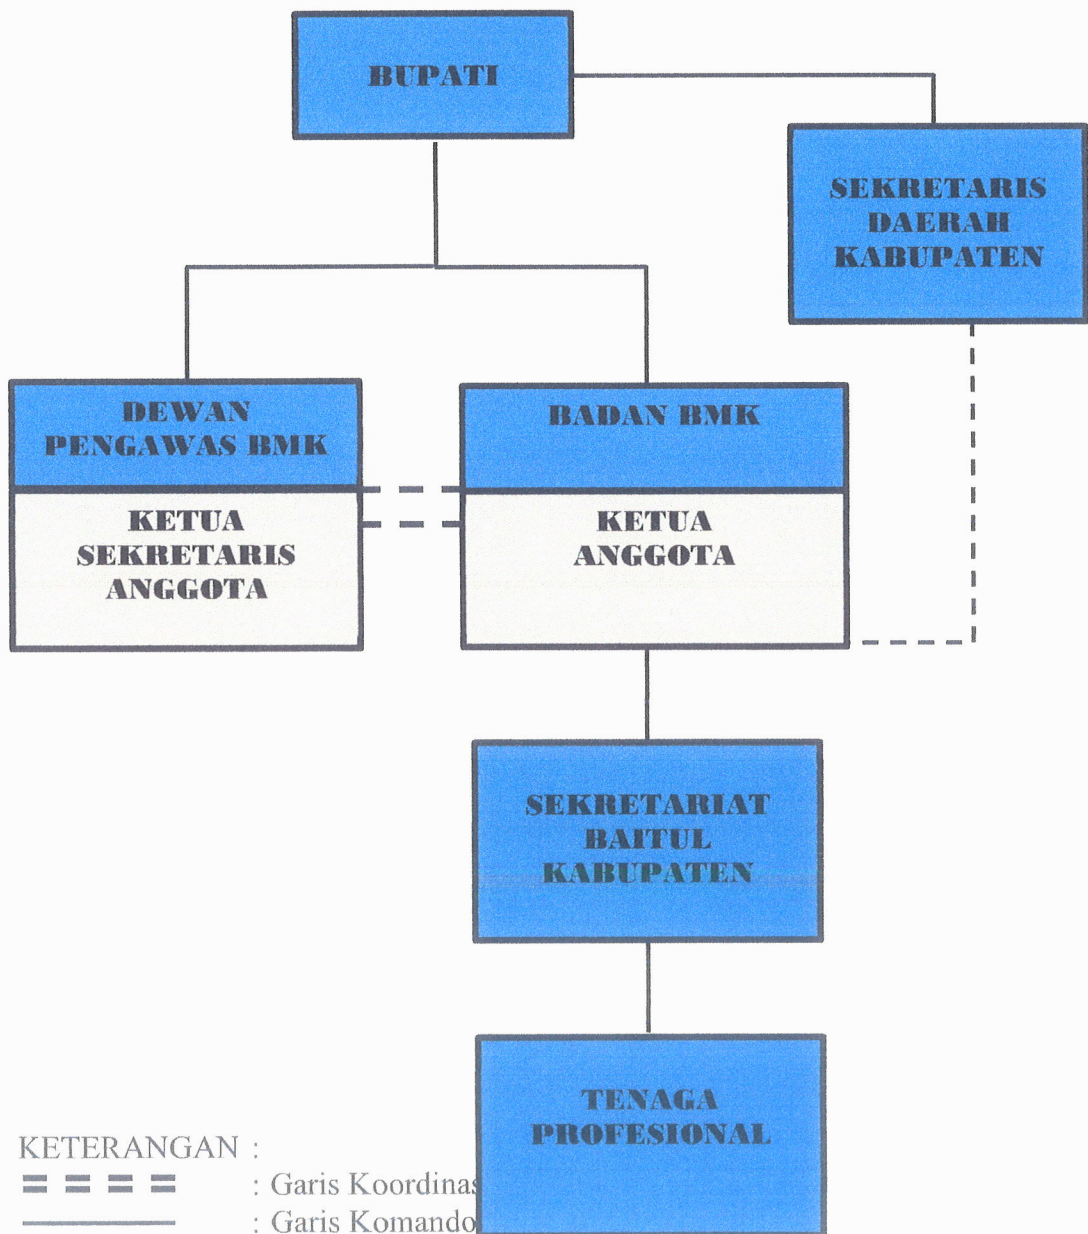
BUPATI

SEKRETARIS DAERAH KABUPATEN

DEWAN PENGAWAS BMK

KETUA SEKRETARIS ANGGOTA

BADAN BMK

KETUA ANGGOTA

SEKRETARIAT BAITUL KABUPATEN

TENAGA PROFESIONAL

KETERANGAN :
: Garis Koordinas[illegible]
: Garis Komando